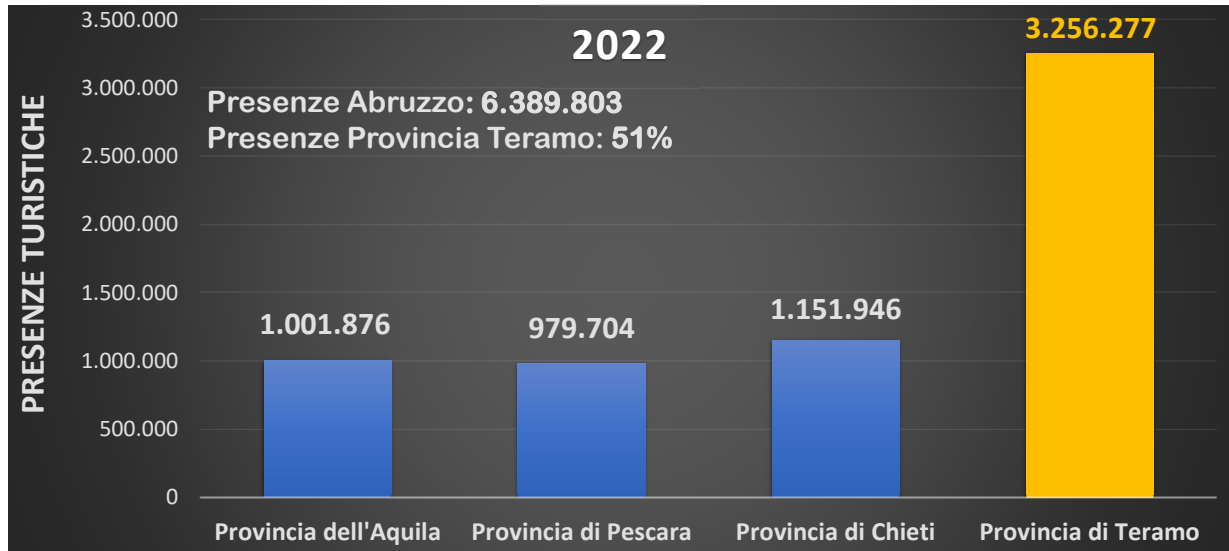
2022

Presenze Abruzzo: 6.389.803
Presenze Provincia Teramo: 51%

PRESENZE TURISTICHE

3.500.000
3.000.000
2.500.000
2.000.000
1.500.000
1.000.000
500.000
0

1.001.876
979.704
1.151.946
3.256.277

Provincia dell'Aquila
Provincia di Pescara
Provincia di Chieti
Provincia di Teramo